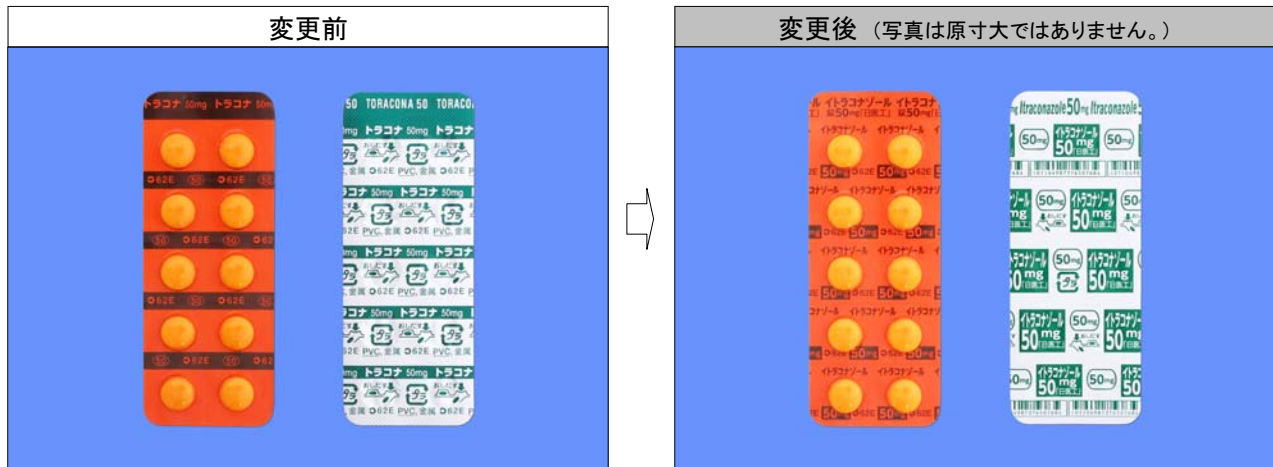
変更前

トラコナ 50mg トラコナ 50mg

50 TORACONA 50 TORACO

トラコナ 50mg トラコナ

O62E PVC 金属 O62E PVC 金属

変更後 （写真は原寸大ではありません。）

イトラコナゾール イトラコナゾール

錠50mg「日医工」 錠50mg「日医工」

Itraconazole 50mg Itraconazole

イトラコナゾール 50mg「日医工」

50mg